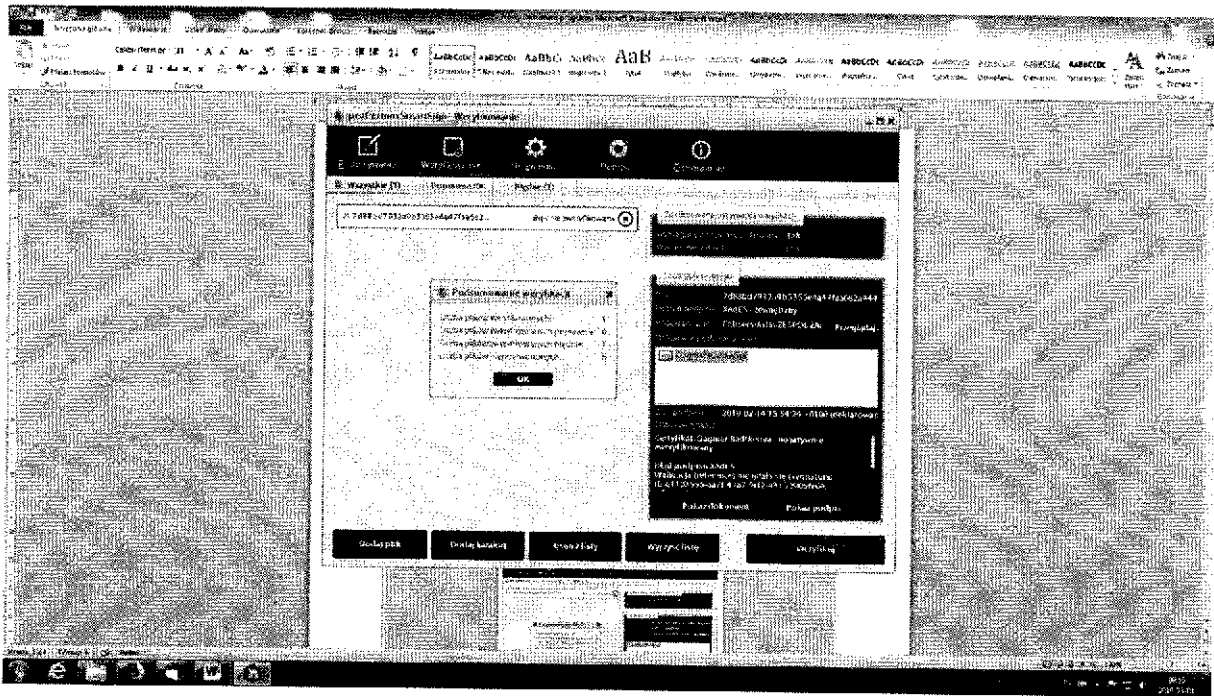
Narzędzia główne Wstawianie Układ strony Odwołania Korespondencja Recenzja Widok

AaBbCcDc AaBbCcDc AaBbC AaBbC AaB

Schowek Czcionka Akapit Style

proCertum SmartSign - Weryfikowanie

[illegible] Weryfikowanie Ustawienia Pomoc Informacje

Wszystkie (1) Poprawne (0) Błędne (1)

7d88bd7932 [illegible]

Podsumowanie weryfikacji

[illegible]

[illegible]

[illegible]

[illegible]

OK

7d88bd7932 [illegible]

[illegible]

2018-02-14 15:34:36

Certyfikat: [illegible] - niezaufany

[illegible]

Pokaż dokument Pokaż podpis

Dodaj plik Dodaj katalog Usuń z listy Wyczyść listę Weryfikuj